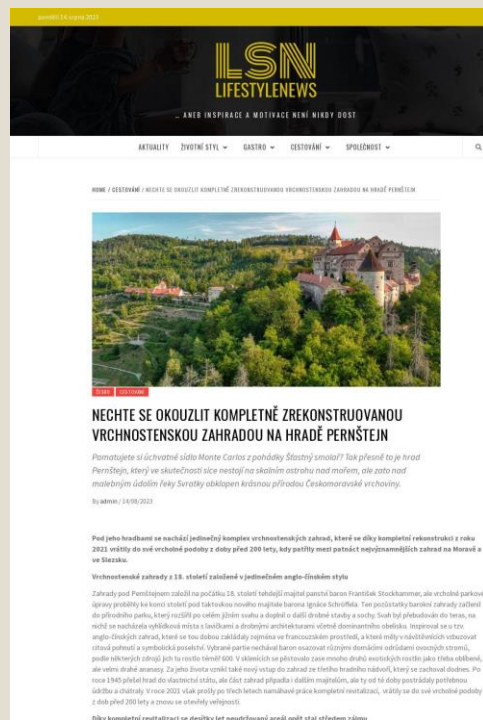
pondělí 14 srpna 2023

LSN
LIFESTYLENEWS

... ANEB INSPIRACE A MOTIVACE NENÍ NIKDY DOST

AKTUALITY ŽIVOTNÍ STYL GASTRO CESTOVÁNÍ SPOLEČNOST

HOME / CESTOVÁNÍ / NECHTE SE OKOUZLIT KOMPLETNĚ ZREKONSTRUOVANOU VRCHNOSTENSKOU ZAHRADOU NA HRADĚ PERNŠTEJN

TOMO CESTOVÁNÍ

NECHTE SE OKOUZLIT KOMPLETNĚ ZREKONSTRUOVANOU VRCHNOSTENSKOU ZAHRADOU NA HRADĚ PERNŠTEJN

Pamatujete si úchvatné sídlo Monte Carlas z pohádky Šťastný smolař? Tak přesně to je hrad Pernštejn, který ve skutečnosti sice nestojí na skalním ostrohu nad mořem, ale zato nad malebným údolím řeky Svratky obklopen krásnou přírodou Českomoravské vrchoviny.

By admin / 14/08/2023

Pod jeho hradbami se nachází jedinečný komplex vrchnostenských zahrad, které se díky kompletní rekonstrukci z roku 2021 vrátily do své vrcholné podoby z doby před 200 lety, kdy patřily mezi patnáct nejvýznamnějších zahrad na Moravě a ve Slezsku.

Vrchnostenské zahrady z 18. století založené v jedinečném anglo-čínském stylu

Zahrady pod Pernštejnem založil na počátku 18. století tehdejší majitel panství baron František Stockhammer, ale vrcholné parkové úpravy proběhly ke konci století pod taktovkou nového majitele barona Ignáce Schröffela. Ten pozůstatky barokní zahrady začlenil do přírodního parku, který rozšířil po celém jižním svahu a doplnil o další drobné stavby a sochy. Svah byl přebudován do teras, na nichž se nacházela vyhlídková místa s lavičkami a drobnými architekturami včetně dominantního obelisku. Inspiroval se u tzv. anglo-čínských zahrad, které se tou dobou zakládaly zejména ve francouzském prostředí, a které měly v návštěvnících vzbuzovat citovou pohnutí a symbolická poselství. Vybrané partie nechával baron osazovat různými domácími odrůdami ovocných stromů, podle některých zdrojů jich tu rostlo téměř 600. V skleníkách se pěstovalo zase mnoho druhů exotických rostlin jako třeba oblíbené, ale velmi drahé ananasy. Za jeho života vznikl také nový vstup do zahrad ze třetího hradního nádvoří, který se zachoval dodnes. Po roce 1945 přešel hrad do vlastnictví státu, ale část zahrad připadla i dalším majitelům, ale ty od té doby postrádaly potřebnou údržbu a chátraly. V roce 2021 však prošly po třech letech namáhavé práce kompletní revitalizací, vrátily se do své vrcholné podoby z doby před 200 lety a znovu se otevřely veřejnosti.

Díky kompletní revitalizaci se desítky let neudržovaný areál opět stal středem zájmu